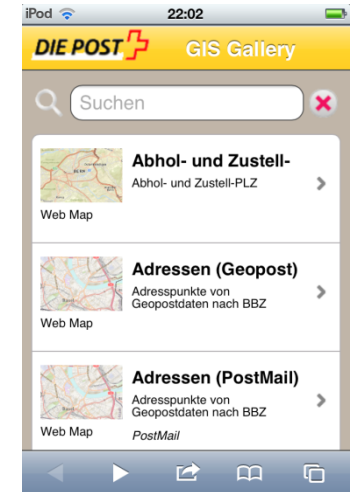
iPod 22:02

DIE POST GIS Gallery

Suchen

Abhol- und Zustell-
Abhol- und Zustell-PLZ
Web Map

Adressen (Geopost)
Adresspunkte von Geopostdaten nach BBZ
Web Map

Adressen (PostMail)
Adresspunkte von Geopostdaten nach BBZ
Web Map
PostMail